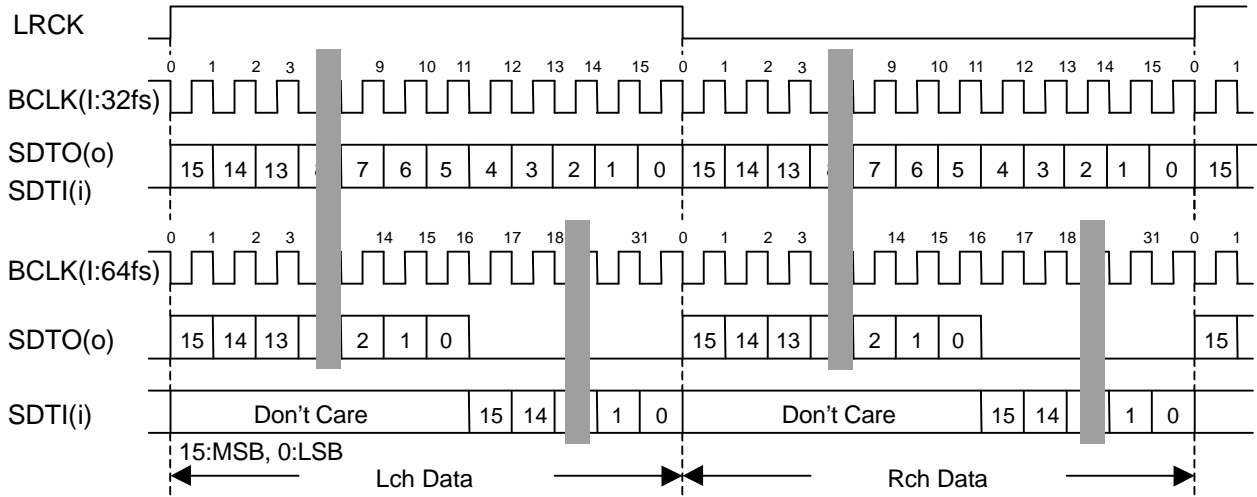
LRCK

0 1 2 3 9 10 11 12 13 14 15 0 1 2 3 9 10 11 12 13 14 15 0 1

BCLK(I:32fs)

SDTO(o)
SDTI(i)

15 14 13 8 7 6 5 4 3 2 1 0 15 14 13 8 7 6 5 4 3 2 1 0 15

0 1 2 3 14 15 16 17 18 31 0 1 2 3 14 15 16 17 18 31 0 1

BCLK(I:64fs)

SDTO(o)

15 14 13 2 1 0 15 14 13 2 1 0 15

SDTI(i)

Don't Care 15 14 1 0 Don't Care 15 14 1 0

15:MSB, 0:LSB

Lch Data

Rch Data